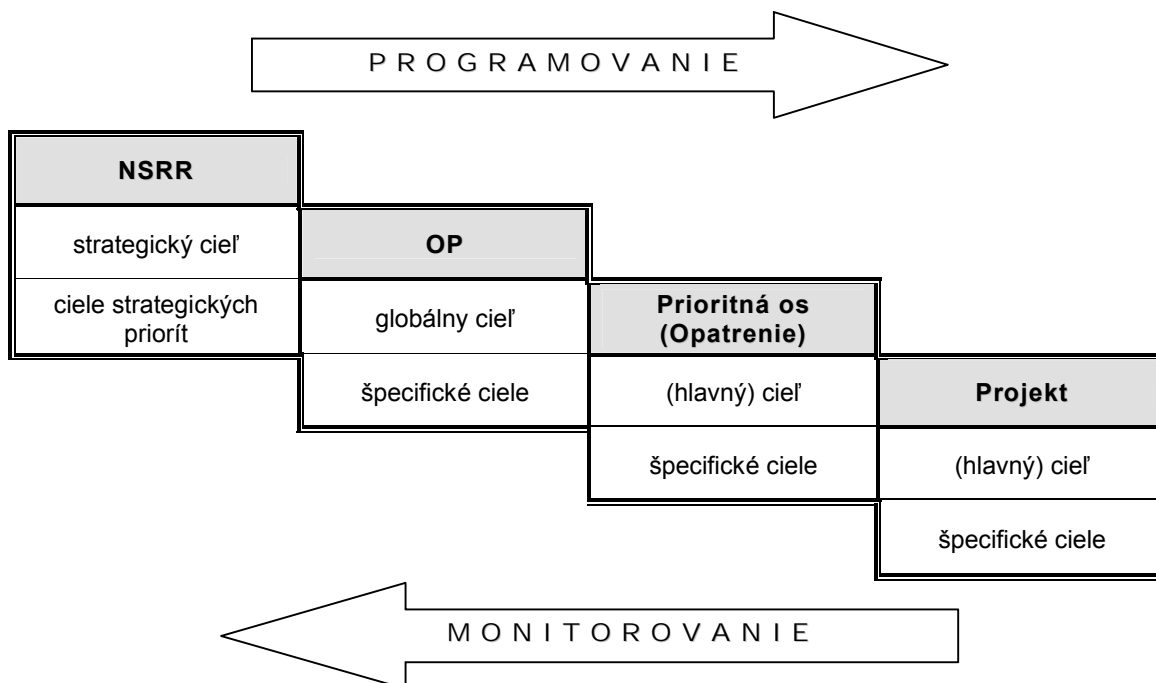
P R O G R A M O V A N I E

NSRR

strategický cieľ

ciele strategických priorít

OP

globálny cieľ

špecifické ciele

Prioritná os (Opatrenie)

(hlavný) cieľ

špecifické ciele

Projekt

(hlavný) cieľ

špecifické ciele

M O N I T O R O V A N I E